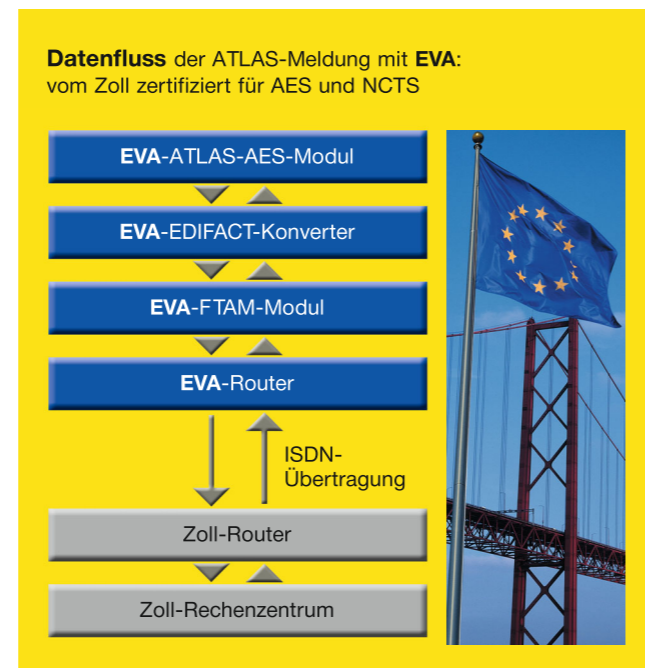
**Datenfluss** der ATLAS-Meldung mit **EVA**:
vom Zoll zertifiziert für AES und NCTS

**EVA**-ATLAS-AES-Modul

**EVA**-EDIFACT-Konverter

**EVA**-FTAM-Modul

**EVA**-Router

ISDN-Übertragung

Zoll-Router

Zoll-Rechenzentrum